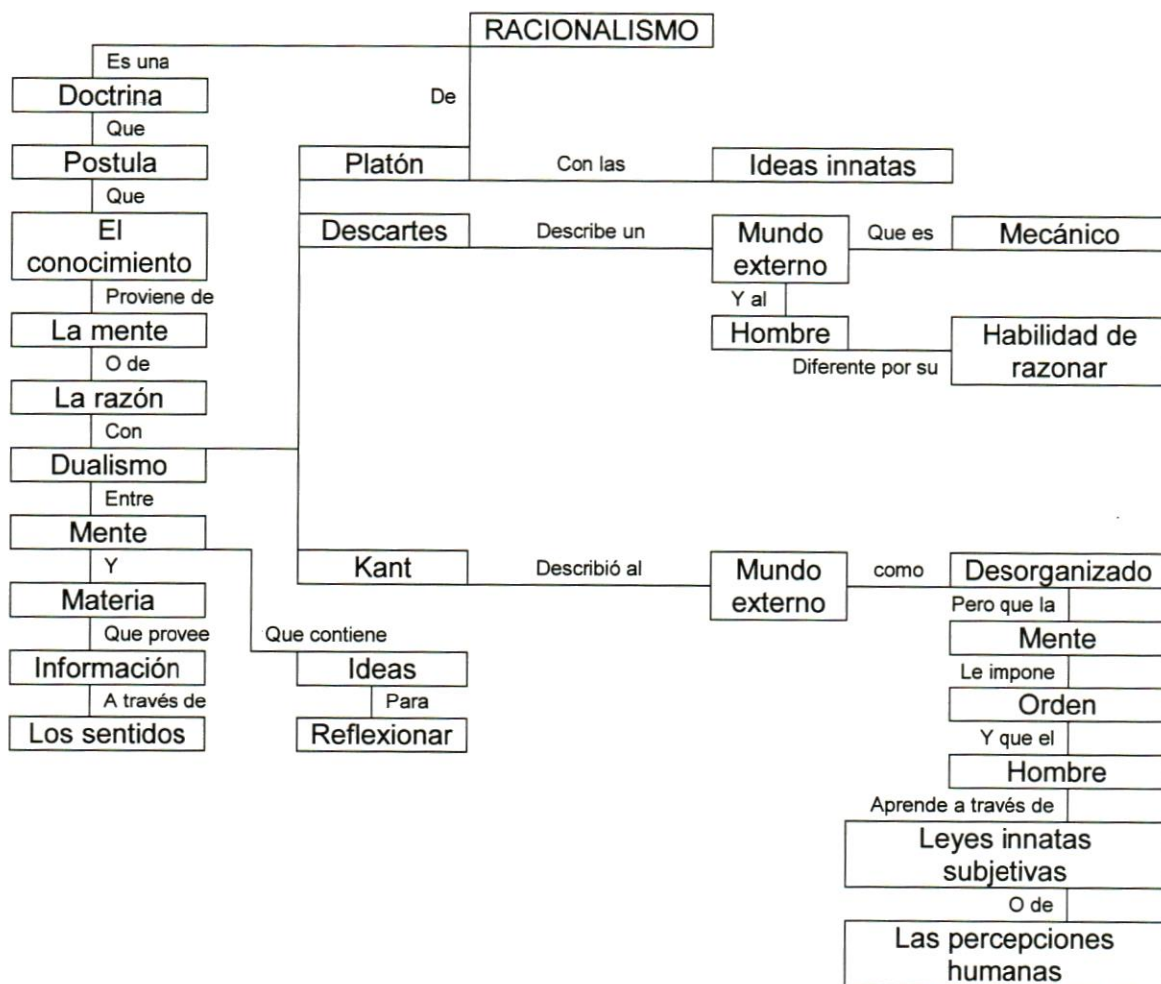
RACIONALISMO

Es una
Doctrina
Que
Postula
Que
El conocimiento
Proviene de
La mente
O de
La razón
Con
Dualismo
Entre
Mente
Y
Materia
Que provee
Información
A través de
Los sentidos

Que contiene
Ideas
Para
Reflexionar

De
Platón
Con las
Ideas innatas

Descartes
Describe un
Mundo externo
Que es
Mecánico
Y al
Hombre
Diferente por su
Habilidad de razonar

Kant
Describió al
Mundo externo
como
Desorganizado
Pero que la
Mente
Le impone
Orden
Y que el
Hombre
Aprende a través de
Leyes innatas subjetivas
O de
Las percepciones humanas